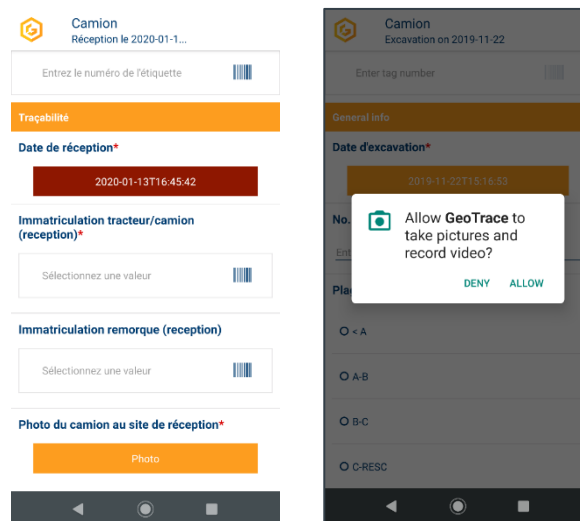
Camion
Réception le 2020-01-1...

Entrez le numéro de l'étiquette

Traçabilité

Date de réception*

2020-01-13T16:45:42

Immatriculation tracteur/camion (reception)*

Sélectionnez une valeur

Immatriculation remorque (reception)

Sélectionnez une valeur

Photo du camion au site de réception*

Photo

Camion
Excavation on 2019-11-22

Enter tag number

General info

Date d'excavation*

2019-11-22T15:16:53

No.

Ent

Pla

< A

A-B

B-C

C-RESC

Allow GeoTrace to take pictures and record video?

DENY ALLOW